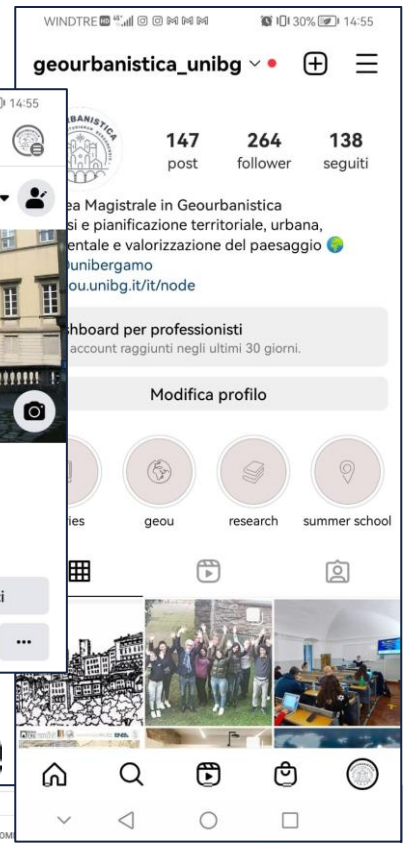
14:55

i

...

WINDTRE 30% 14:55

geourbanistica_unibg

147 post
264 follower
138 seguiti

BANISTICA

ea Magistrale in Geourbanistica
si e pianificazione territoriale, urbana,
entale e valorizzazione del paesaggio 🌍
unibergamo
ou.unibg.it/it/node

shboard per professionisti
account raggiunti negli ultimi 30 giorni.

Modifica profilo

ies
geou
research
summer school